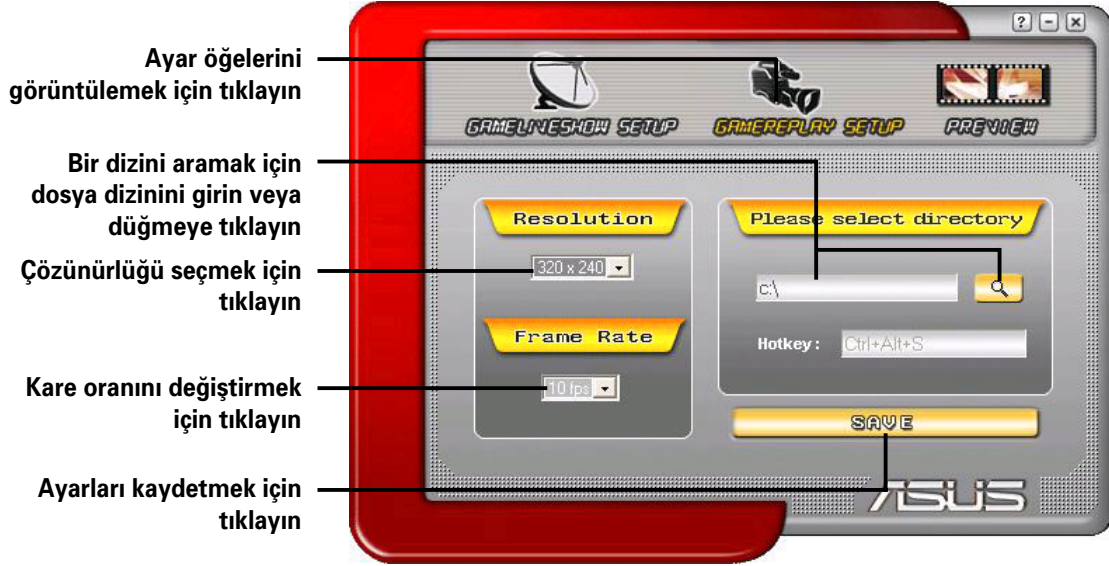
Ayar öğelerini görüntülemek için tıklayın

Bir dizini aramak için dosya dizinini girin veya düğmeye tıklayın

Çözünürlüğü seçmek için tıklayın

Kare oranını değiştirmek için tıklayın

Ayarları kaydetmek için tıklayın

? - X

GAMELIVESHOW SETUP

GAMEREPLAY SETUP

PREVIEW

Resolution

320 x 240

Frame Rate

10 fps

Please select directory

c:\

Hotkey : Ctrl+Alt+S

SAVE

ASUS